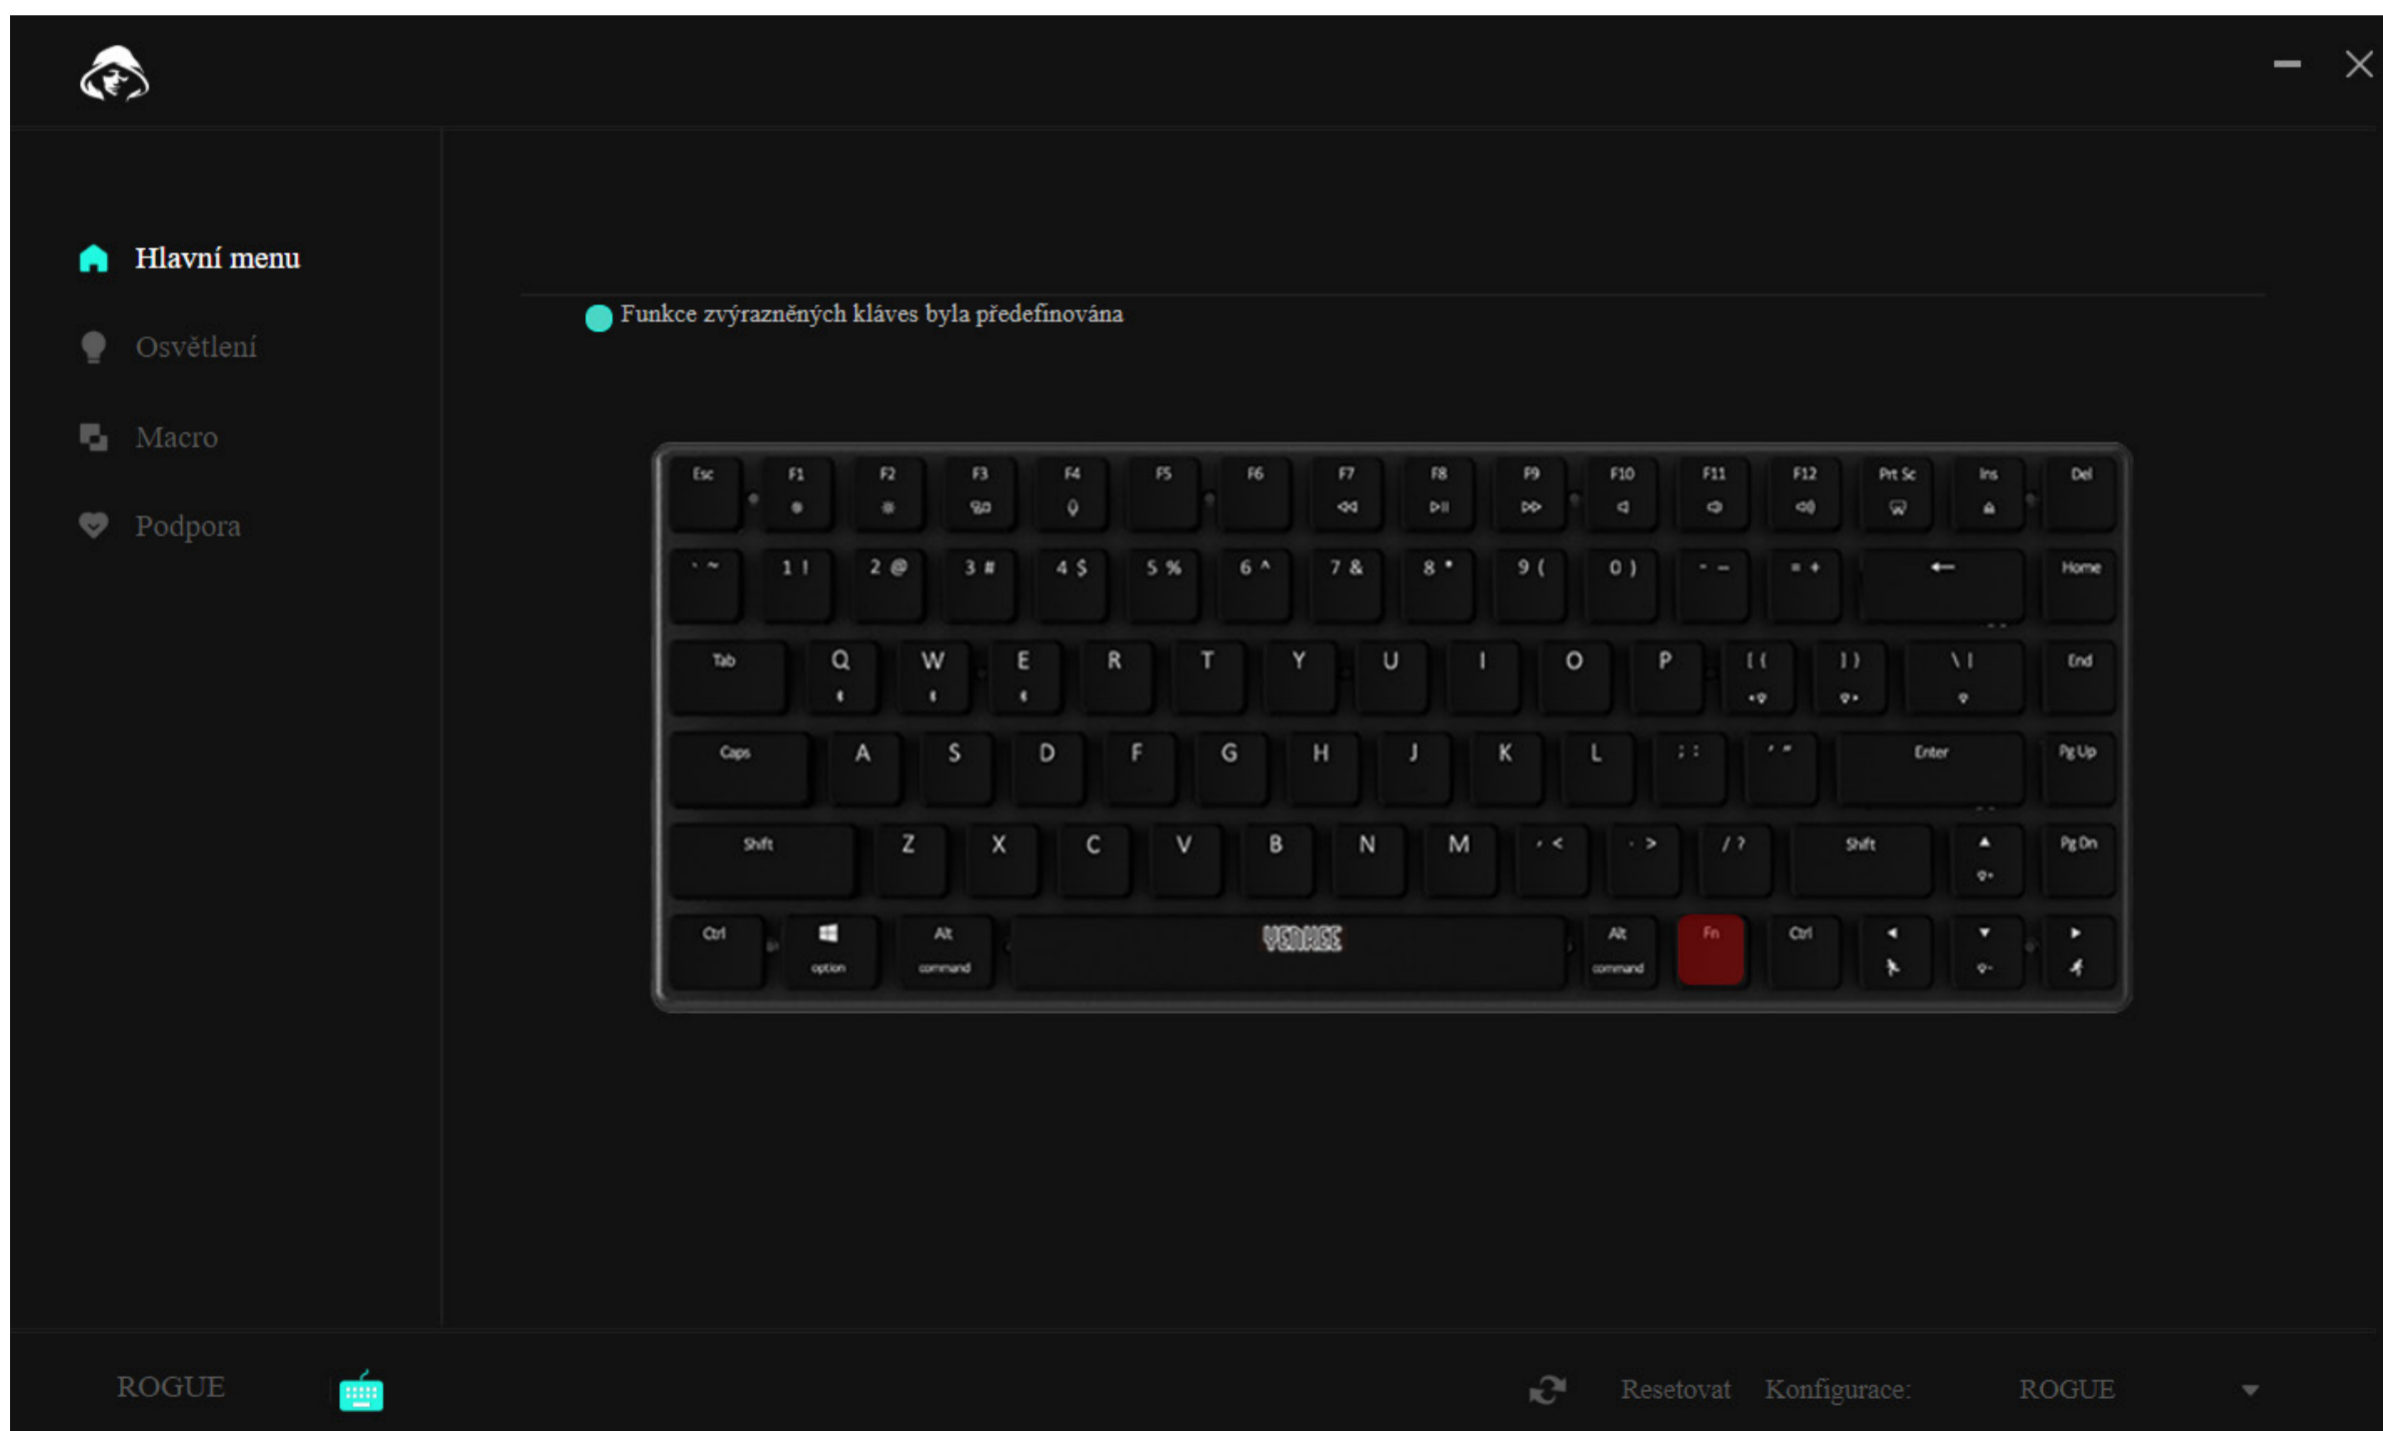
Hlavní menu

Osvětlení

Macro

Podpora

Funkce zvýrazněných kláves byla předefinována

Esc F1 F2 F3 F4 F5 F6 F7 F8 F9 F10 F11 F12 Prt Sc Ins Del

` ~ 1 ! 2 @ 3 # 4 $ 5 % 6 ^ 7 & 8 * 9 ( 0 ) - _ = + ← Home

Tab Q W E R T Y U I O P [ { ] } \ | End

Caps A S D F G H J K L ; : ' " Enter Pg Up

Shift Z X C V B N M , < . > / ? Shift ▲ Pg Dn

Ctrl option Alt command VENUSE Alt command Fn Ctrl ◄ ▼ ►

ROGUE

Resetovat Konfigurace: ROGUE